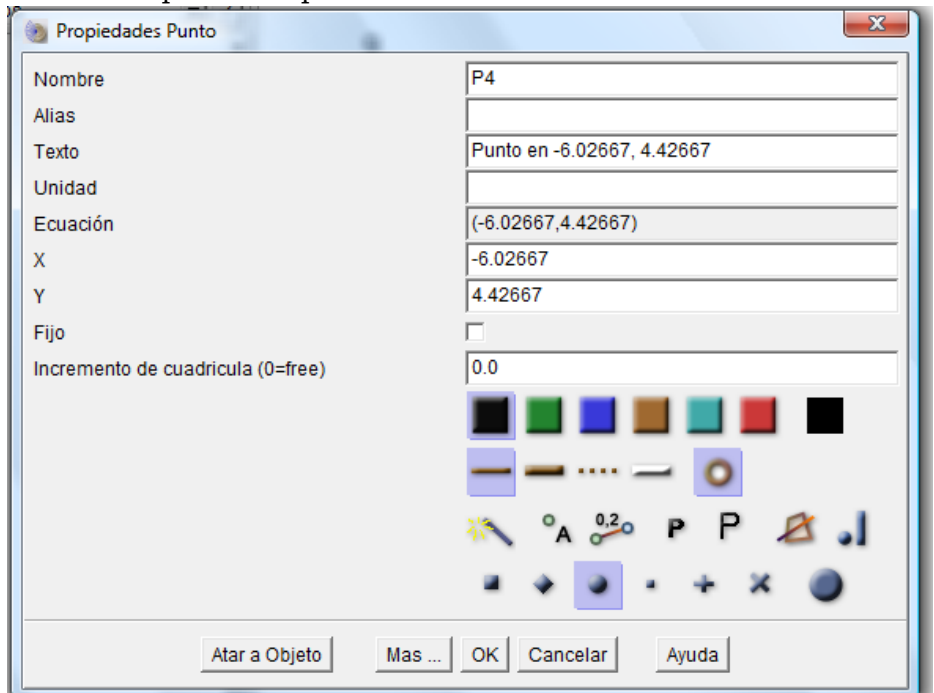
Propiedades Punto

Nombre P4
Alias
Texto Punto en -6.02667, 4.42667
Unidad
Ecuación (-6.02667,4.42667)
X -6.02667
Y 4.42667
Fijo
Incremento de cuadricula (0=free) 0.0

0,2
P P

Atar a Objeto Mas ... OK Cancelar Ayuda